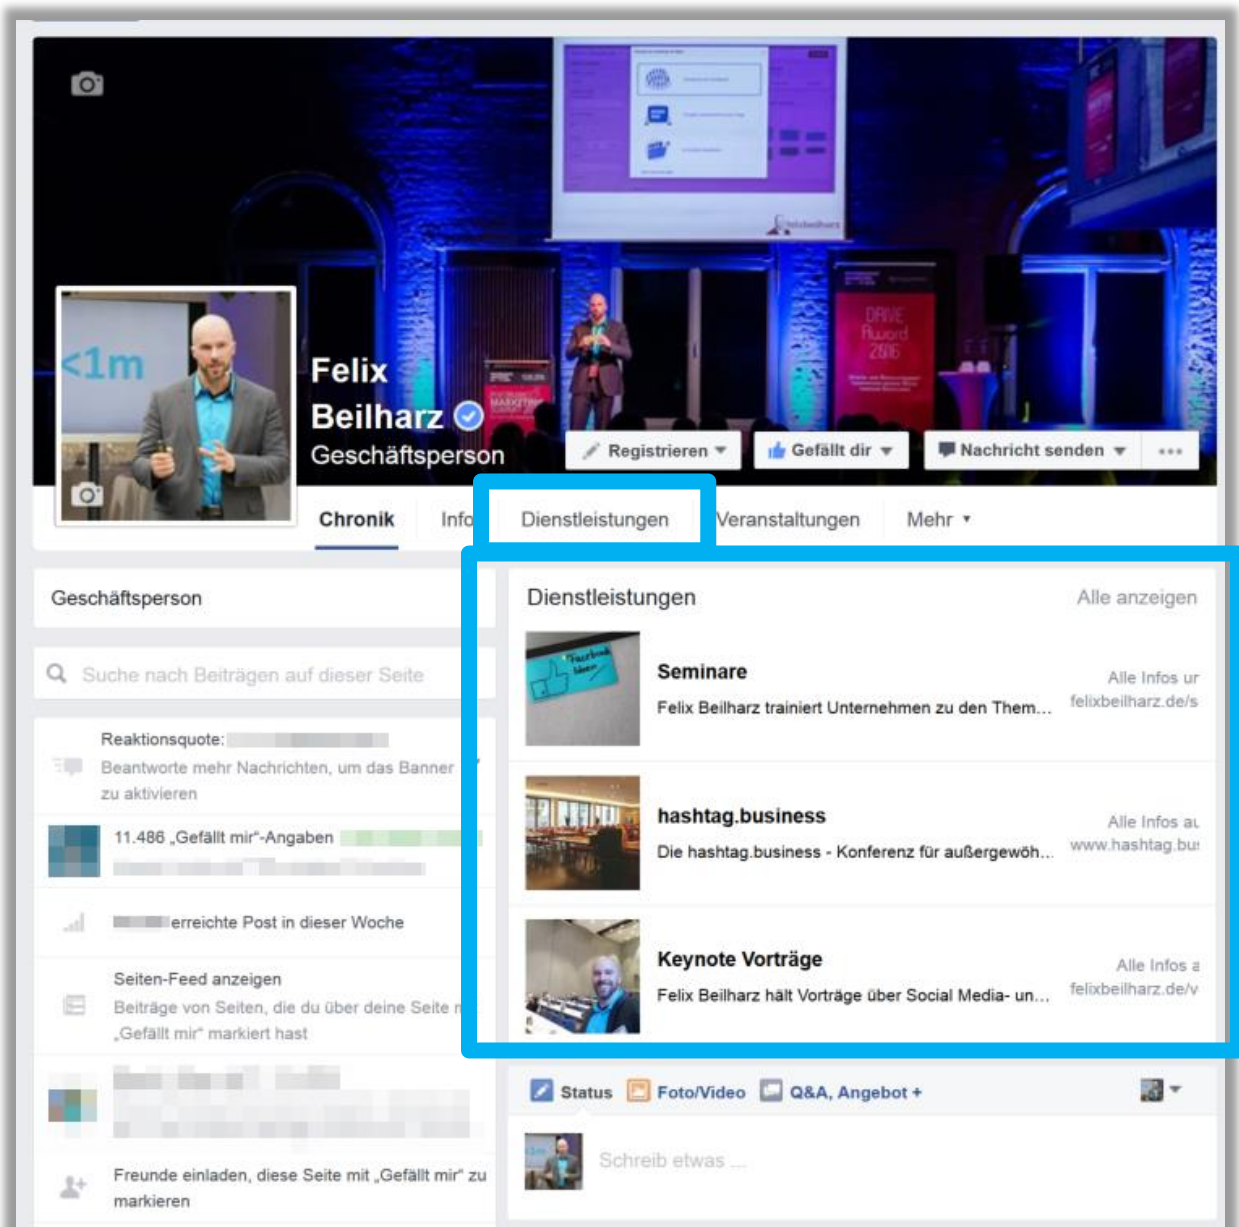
Felix Beilharz
Geschäftsperson

Registrieren ▾ Gefällt dir ▾ Nachricht senden ▾ •••

Chronik Info Dienstleistungen Veranstaltungen Mehr ▾

Geschäftsperson

Suche nach Beiträgen auf dieser Seite

Reaktionsquote: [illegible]
Beantworte mehr Nachrichten, um das Banner zu aktivieren

11.486 „Gefällt mir"-Angaben

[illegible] erreichte Post in dieser Woche

Seiten-Feed anzeigen
Beiträge von Seiten, die du über deine Seite mit „Gefällt mir" markiert hast

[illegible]

Freunde einladen, diese Seite mit „Gefällt mir" zu markieren

Dienstleistungen Alle anzeigen

Seminare
Felix Beilharz trainiert Unternehmen zu den Them...
Alle Infos ur
felixbeilharz.de/s

hashtag.business
Die hashtag.business - Konferenz für außergewöh...
Alle Infos au
www.hashtag.bu:

Keynote Vorträge
Felix Beilharz hält Vorträge über Social Media- un...
Alle Infos a
felixbeilharz.de/v

Status Foto/Video Q&A, Angebot +

Schreib etwas ...